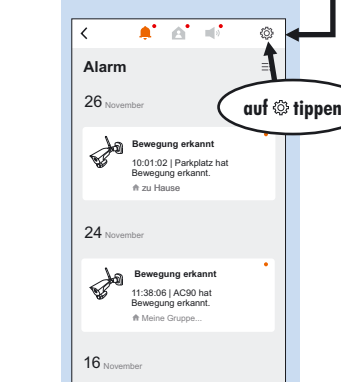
Alarm

auf ⚙ tippen

26 November

Bewegung erkannt

10:01:02 | Parkplatz hat Bewegung erkannt.

zu Hause

24 November

Bewegung erkannt

11:38:06 | AC90 hat Bewegung erkannt.

Meine Gruppe...

16 November